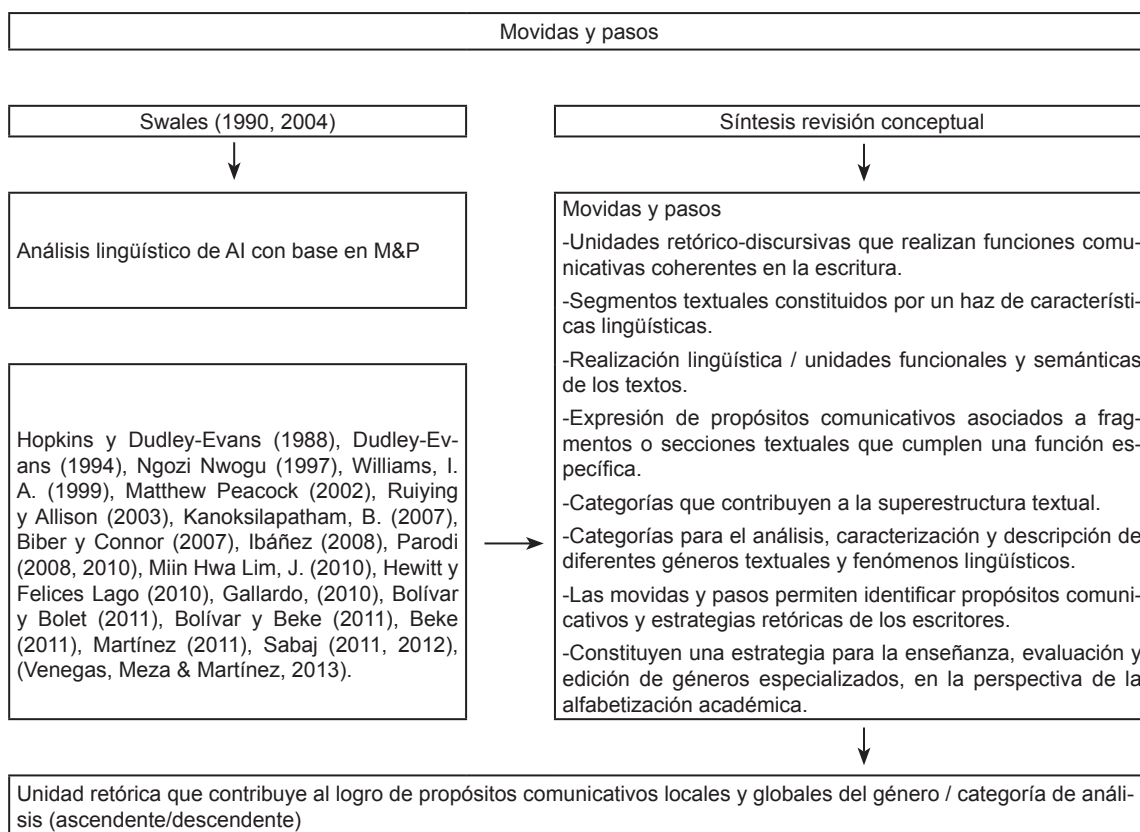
Movidas y pasos

Swales (1990, 2004)

Análisis lingüístico de AI con base en M&P

Hopkins y Dudley-Evans (1988), Dudley-Evans (1994), Ngozi Nwogu (1997), Williams, I. A. (1999), Matthew Peacock (2002), Ruiying y Allison (2003), Kanoksilapatham, B. (2007), Biber y Connor (2007), Ibáñez (2008), Parodi (2008, 2010), Miin Hwa Lim, J. (2010), Hewitt y Felices Lago (2010), Gallardo, (2010), Bolívar y Bolet (2011), Bolívar y Beke (2011), Beke (2011), Martínez (2011), Sabaj (2011, 2012), (Venegas, Meza & Martínez, 2013).

Síntesis revisión conceptual

Movidas y pasos

-Unidades retórico-discursivas que realizan funciones comunicativas coherentes en la escritura.

-Segmentos textuales constituidos por un haz de características lingüísticas.

-Realización lingüística / unidades funcionales y semánticas de los textos.

-Expresión de propósitos comunicativos asociados a fragmentos o secciones textuales que cumplen una función específica.

-Categorías que contribuyen a la superestructura textual.

-Categorías para el análisis, caracterización y descripción de diferentes géneros textuales y fenómenos lingüísticos.

-Las movidas y pasos permiten identificar propósitos comunicativos y estrategias retóricas de los escritores.

-Constituyen una estrategia para la enseñanza, evaluación y edición de géneros especializados, en la perspectiva de la alfabetización académica.

Unidad retórica que contribuye al logro de propósitos comunicativos locales y globales del género / categoría de análisis (ascendente/descendente)